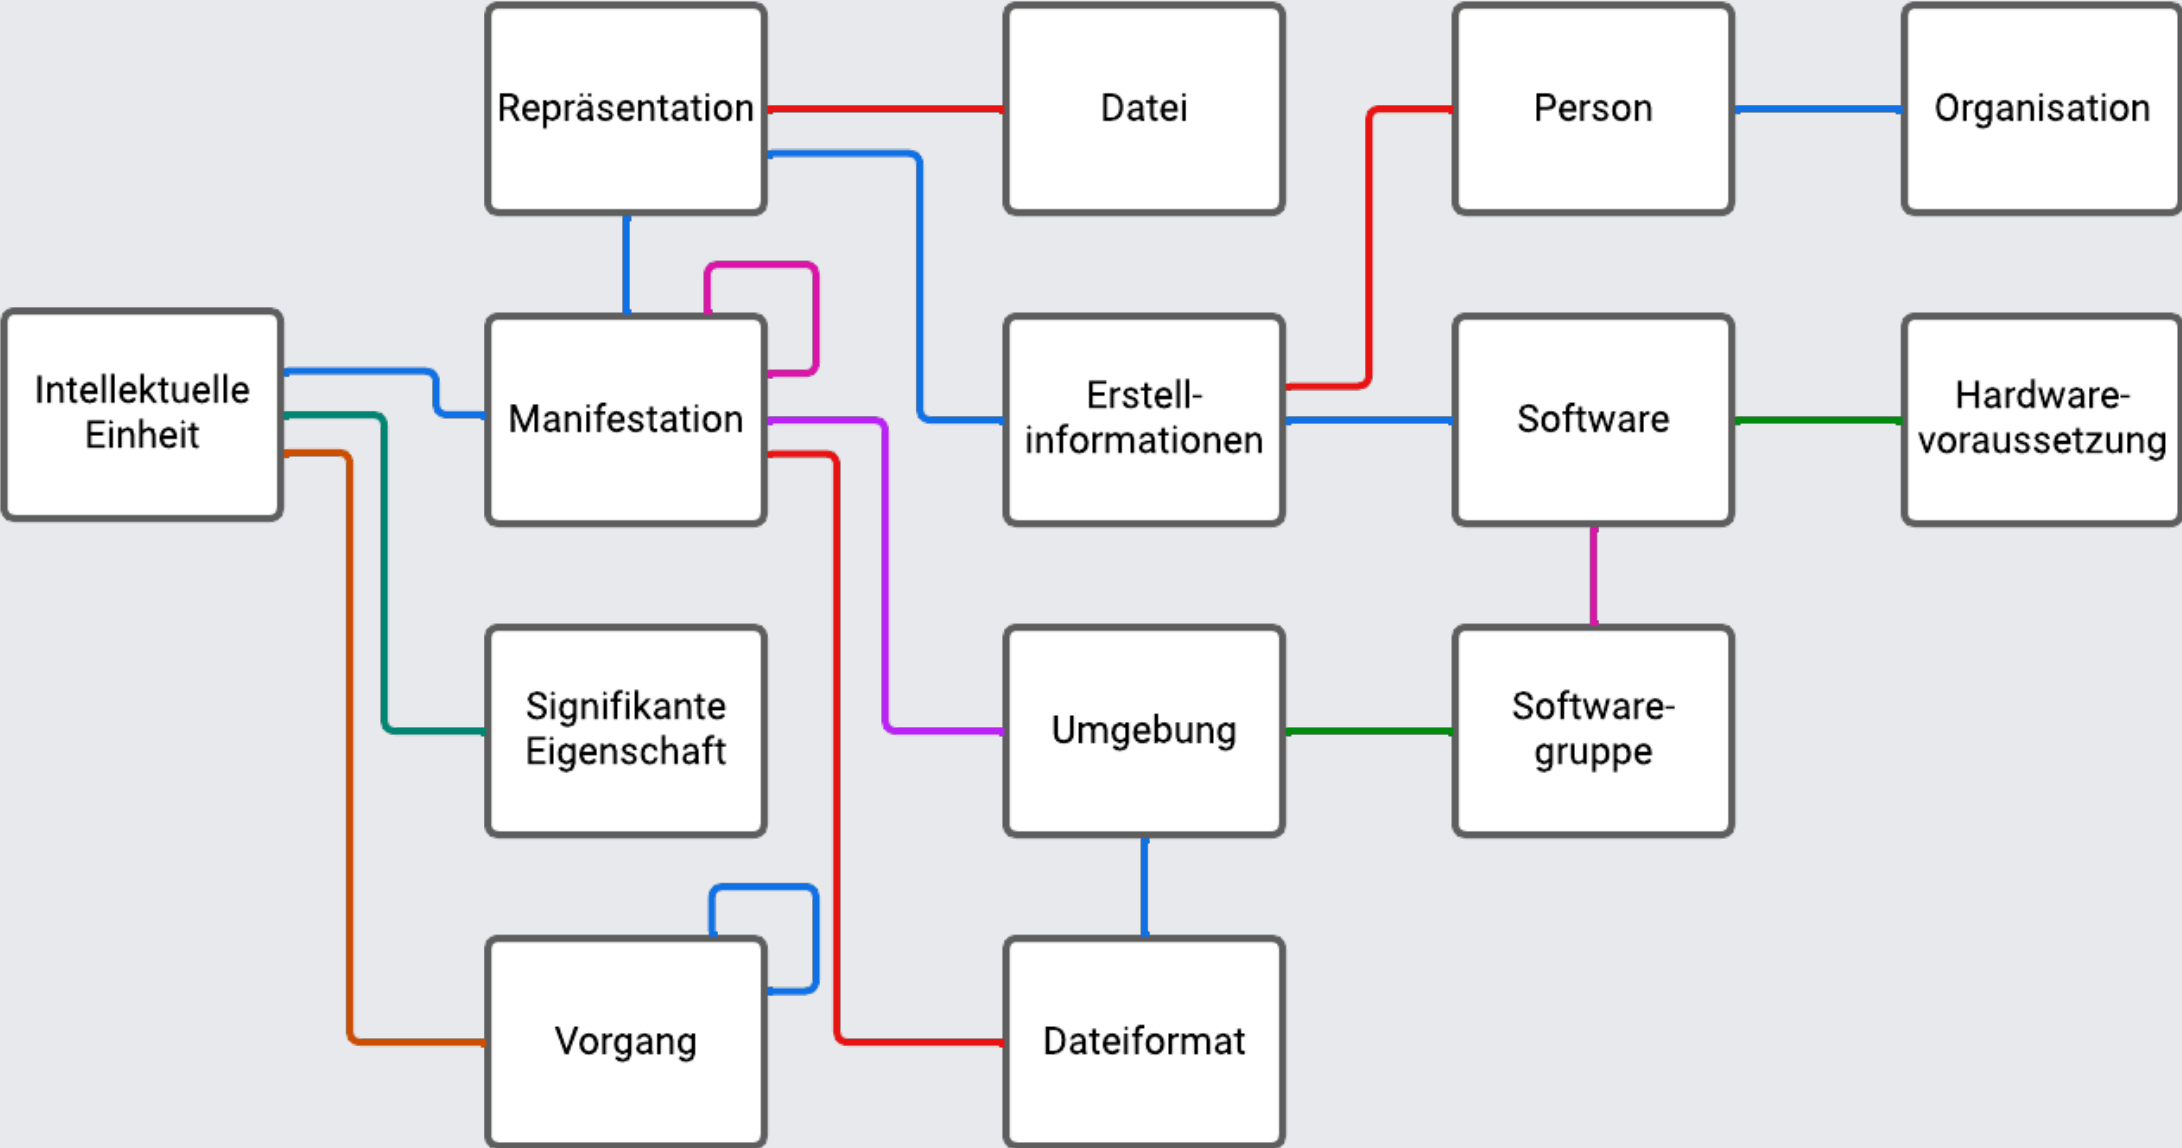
Repräsentation

Datei

Person

Organisation

Intellektuelle Einheit

Manifestation

Erstell-informationen

Software

Hardware-voraussetzung

Signifikante Eigenschaft

Umgebung

Software-gruppe

Vorgang

Dateiformat